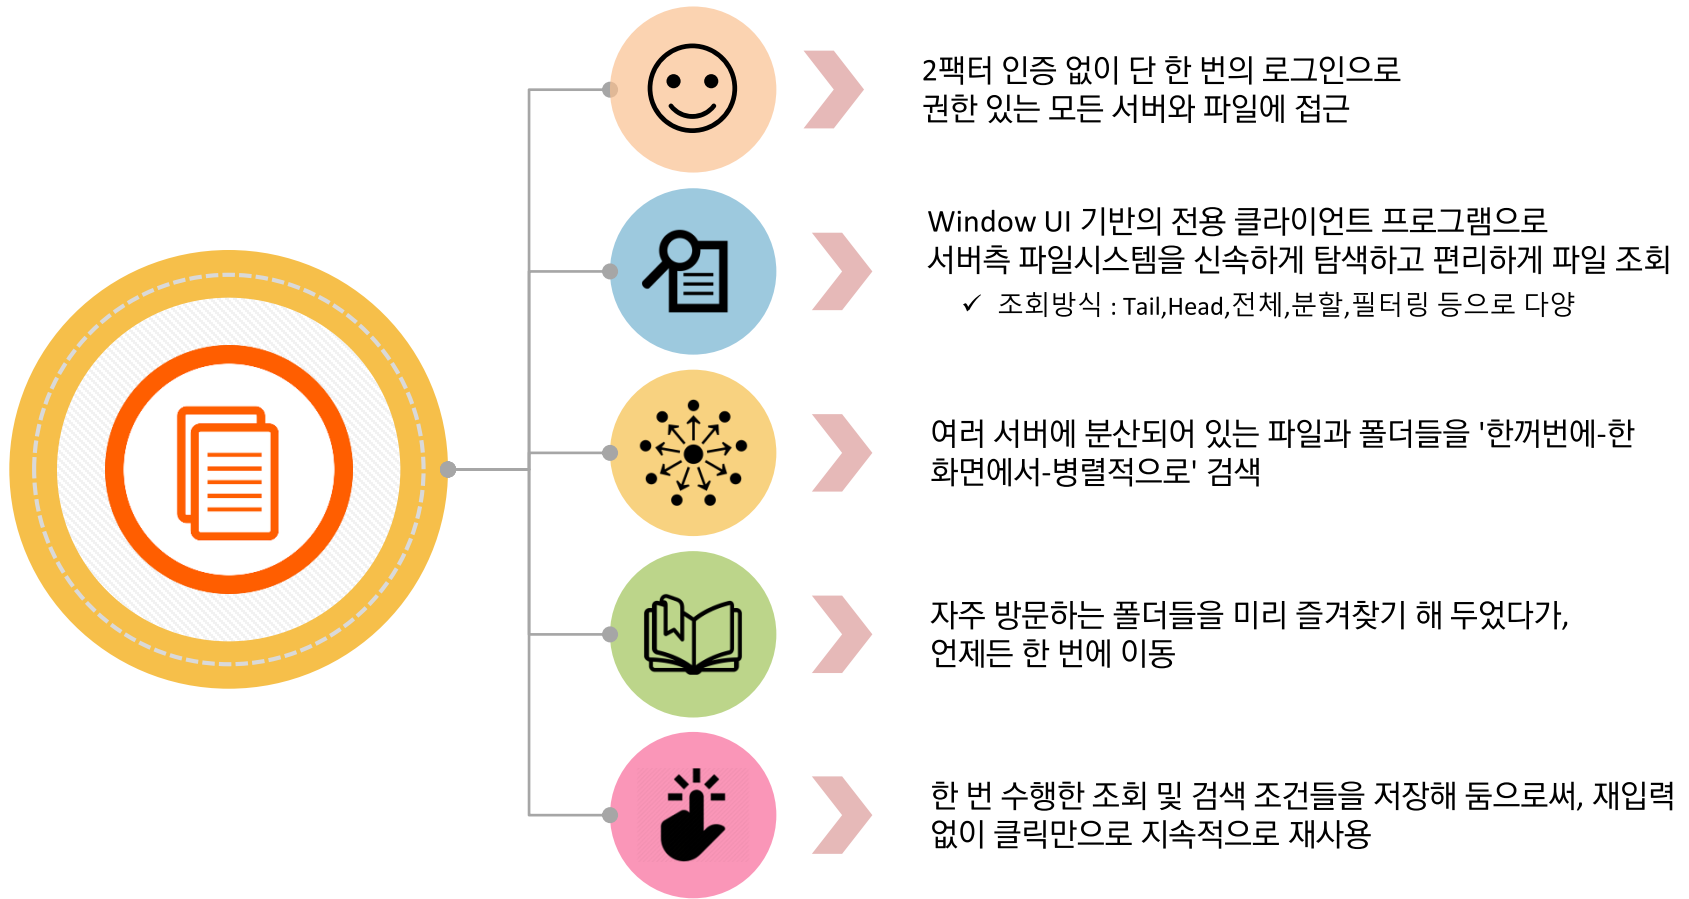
2팩터 인증 없이 단 한 번의 로그인으로
권한 있는 모든 서버와 파일에 접근

Window UI 기반의 전용 클라이언트 프로그램으로
서버측 파일시스템을 신속하게 탐색하고 편리하게 파일 조회

✓ 조회방식 : Tail,Head,전체,분할,필터링 등으로 다양

여러 서버에 분산되어 있는 파일과 폴더들을 '한꺼번에-한 화면에서-병렬적으로' 검색

자주 방문하는 폴더들을 미리 즐겨찾기 해 두었다가,
언제든 한 번에 이동

한 번 수행한 조회 및 검색 조건들을 저장해 둠으로써, 재입력 없이 클릭만으로 지속적으로 재사용